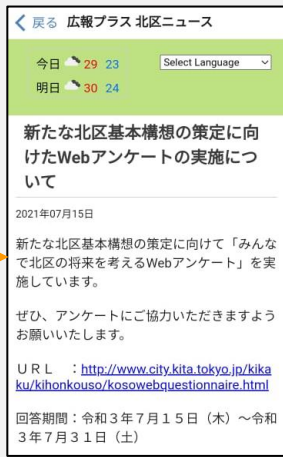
< 戻る 広報プラス 北区ニュース

今日 29 23
明日 30 24

Select Language

新たな北区基本構想の策定に向けたWebアンケートの実施について

2021年07月15日

新たな北区基本構想の策定に向けて「みんなで北区の将来を考えるWebアンケート」を実施しています。

ぜひ、アンケートにご協力いただきますようお願いいたします。

URL ：http://www.city.kita.tokyo.jp/kikaku/kihonkouso/kosowebquestionnaire.html

回答期間：令和３年７月１５日（木）〜令和３年７月３１日（土）